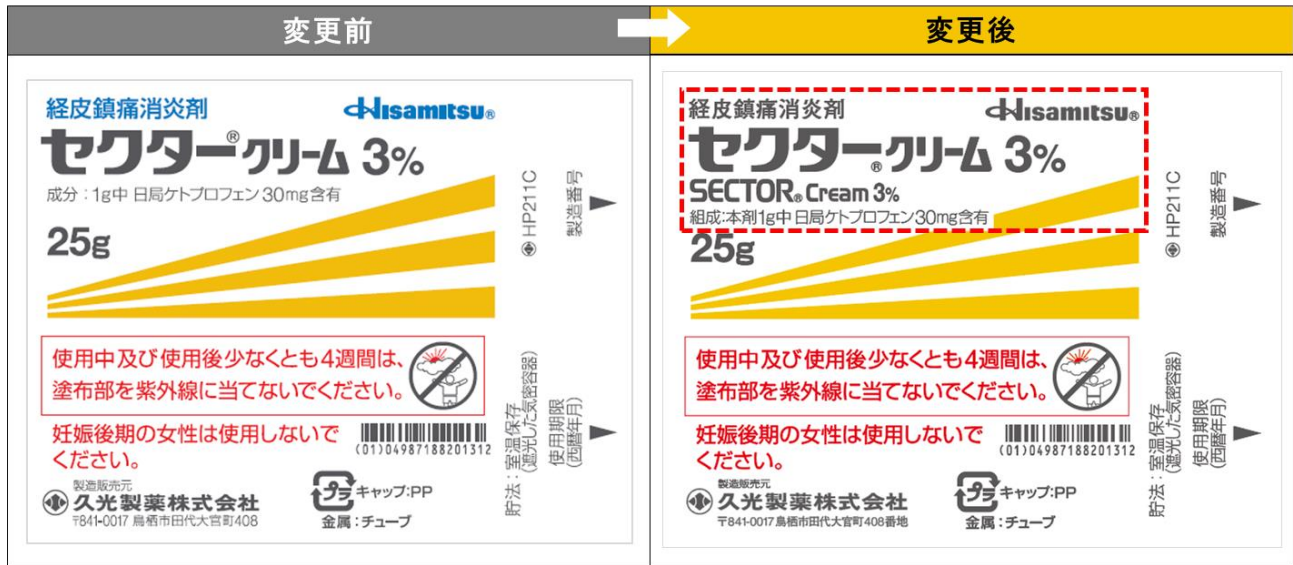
変更前

経皮鎮痛消炎剤
Hisamitsu®
セクター®クリーム 3%
成分：1g中 日局ケトプロフェン 30mg含有
25g
HP211C
製造番号 ▶
使用中及び使用後少なくとも4週間は、塗布部を紫外線に当てないでください。
妊娠後期の女性は使用しないでください。
(01)04987188201312
貯法：室温保存（遮光した気密容器）
使用期限（西暦年月）▶
製造販売元
久光製薬株式会社
〒841-0017 鳥栖市田代大官町408
プラ キャップ:PP
金属：チューブ

変更後

経皮鎮痛消炎剤
Hisamitsu®
セクター®クリーム 3%
SECTOR® Cream 3%
組成:本剤1g中 日局ケトプロフェン30mg含有
25g
HP211C
製造番号 ▶
使用中及び使用後少なくとも4週間は、塗布部を紫外線に当てないでください。
妊娠後期の女性は使用しないでください。
(01)04987188201312
貯法：室温保存（遮光した気密容器）
使用期限（西暦年月）▶
製造販売元
久光製薬株式会社
〒841-0017 鳥栖市田代大官町408番地
プラ キャップ:PP
金属：チューブ